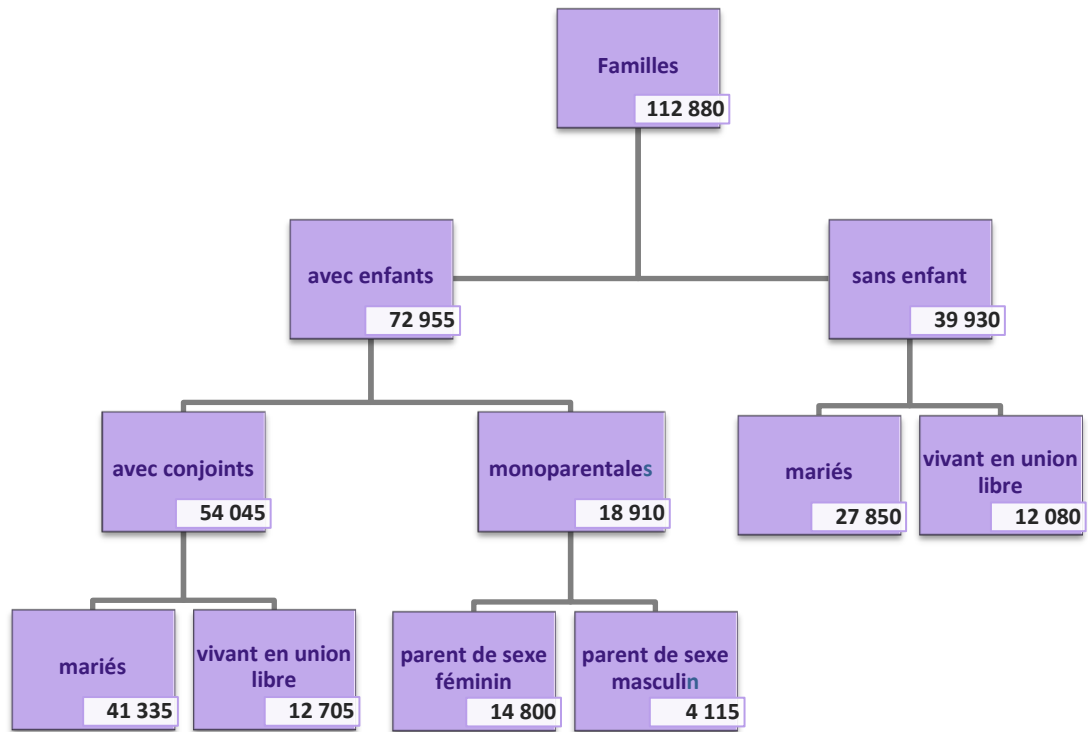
Familles
112 880

avec enfants
72 955

sans enfant
39 930

avec conjoints
54 045

monoparentales
18 910

mariés
27 850

vivant en union libre
12 080

mariés
41 335

vivant en union libre
12 705

parent de sexe féminin
14 800

parent de sexe masculin
4 115